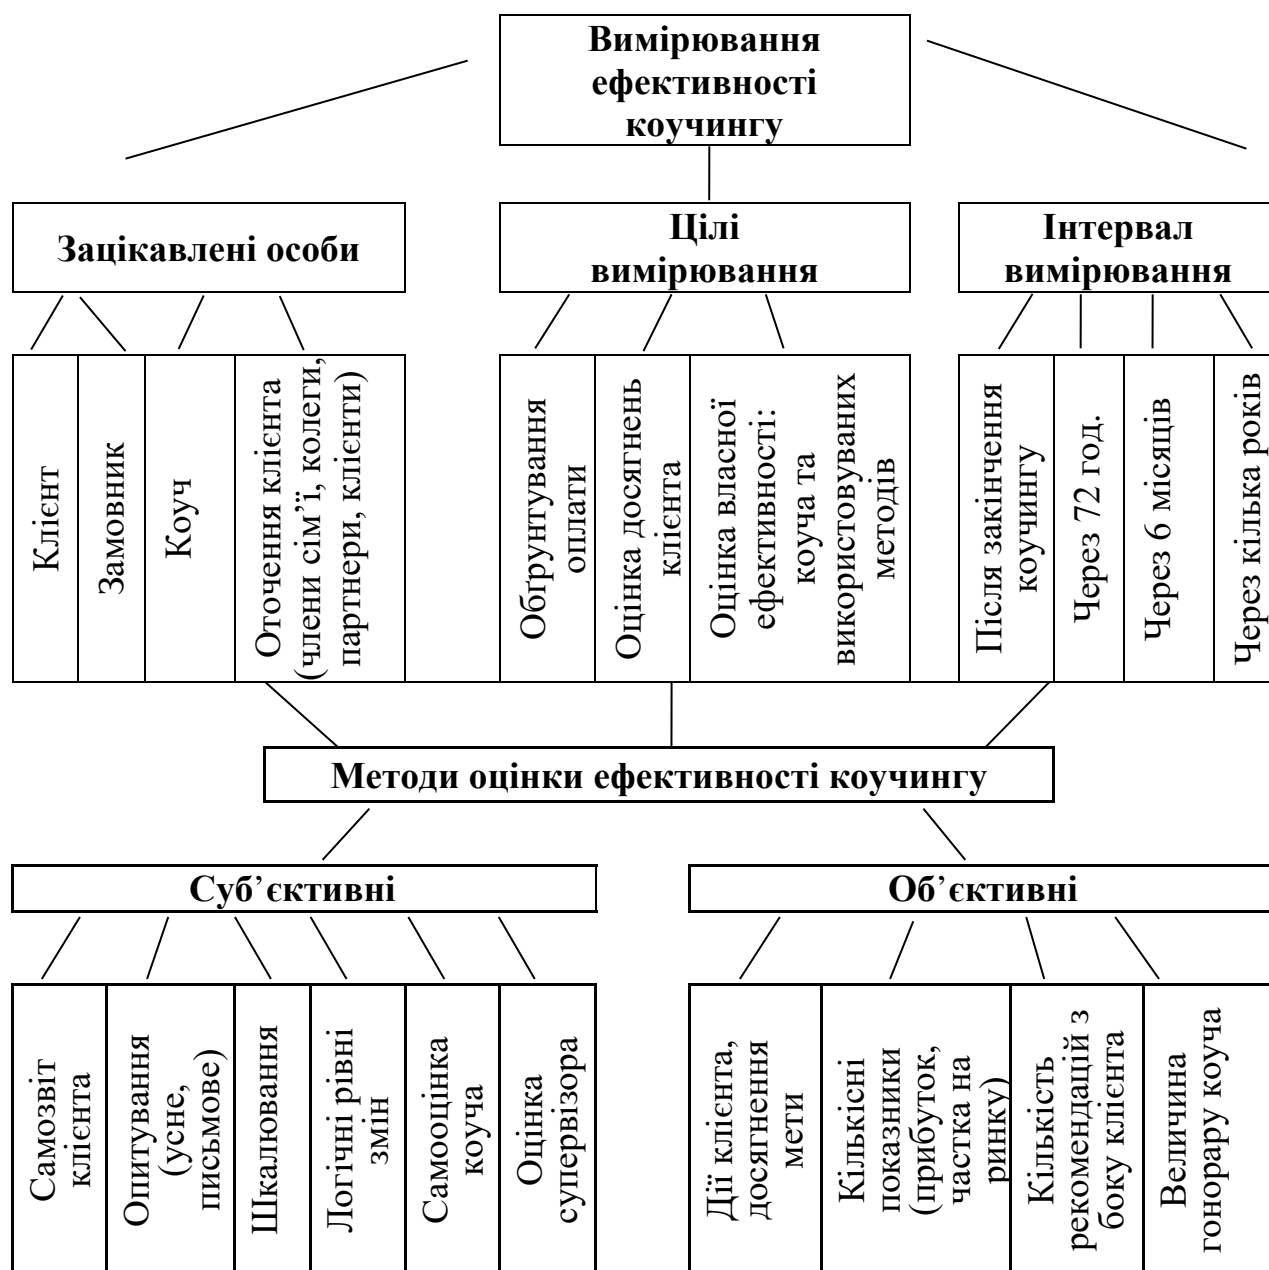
Вимірювання ефективності коучингу

Зацікавлені особи

Цілі вимірювання

Інтервал вимірювання

Клієнт

Замовник

Коуч

Оточення клієнта (члени сім'ї, колеги, партнери, клієнти)

Обґрунтування оплати

Оцінка досягнень клієнта

Оцінка власної ефективності: коуча та використовуваних методів

Після закінчення коучингу

Через 72 год.

Через 6 місяців

Через кілька років

Методи оцінки ефективності коучингу

Суб'єктивні

Об'єктивні

Самозвіт клієнта

Опитування (усне, письмове)

Шкалювання

Логічні рівні змін

Самооцінка коуча

Оцінка супервізора

Дії клієнта, досягнення мети

Кількісні показники (прибуток, частка на ринку)

Кількість рекомендацій з боку клієнта

Величина гонорару коуча